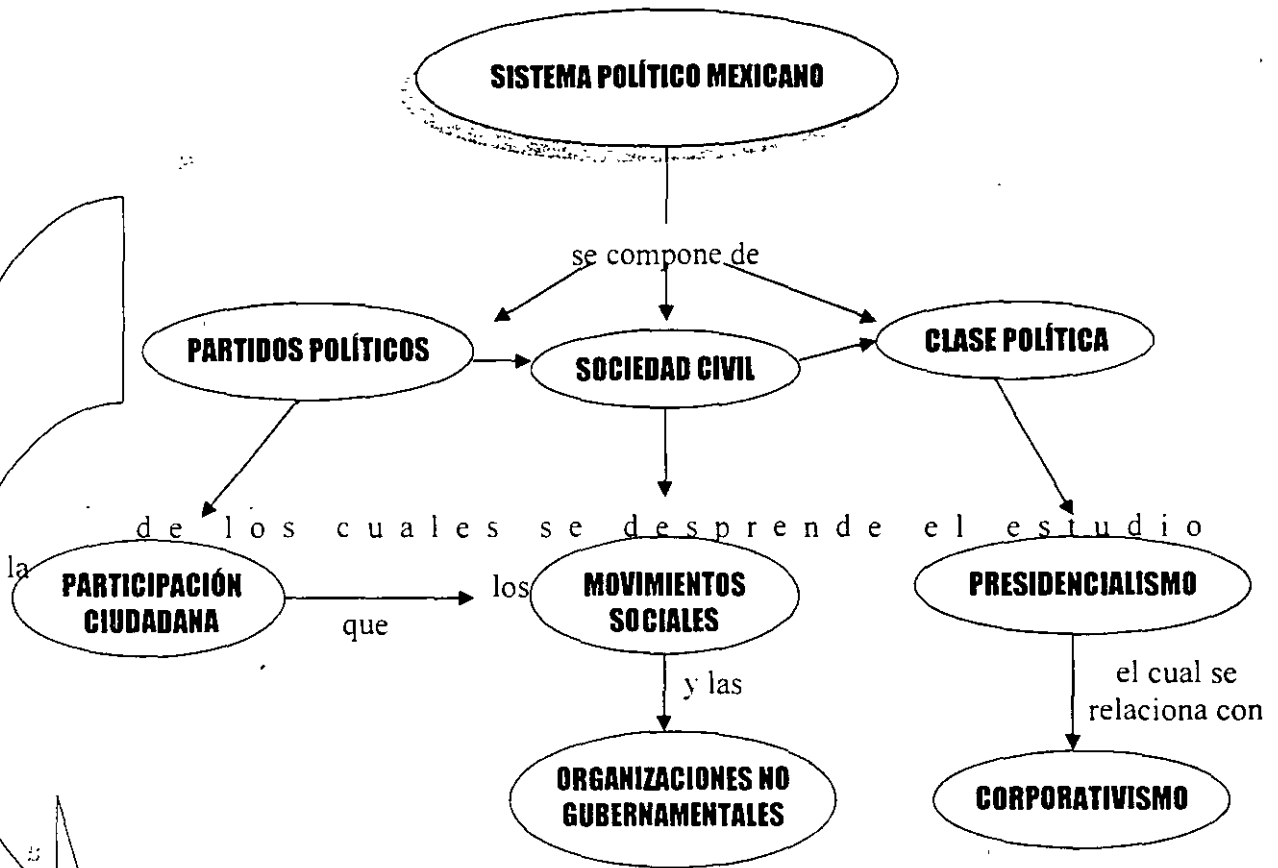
SISTEMA POLÍTICO MEXICANO

se compone de

PARTIDOS POLÍTICOS

SOCIEDAD CIVIL

CLASE POLÍTICA

de los cuales se desprende el estudio

la PARTICIPACIÓN CIUDADANA

que

los MOVIMIENTOS SOCIALES

PRESIDENCIALISMO

y las

ORGANIZACIONES NO GUBERNAMENTALES

el cual se relaciona con

CORPORATIVISMO